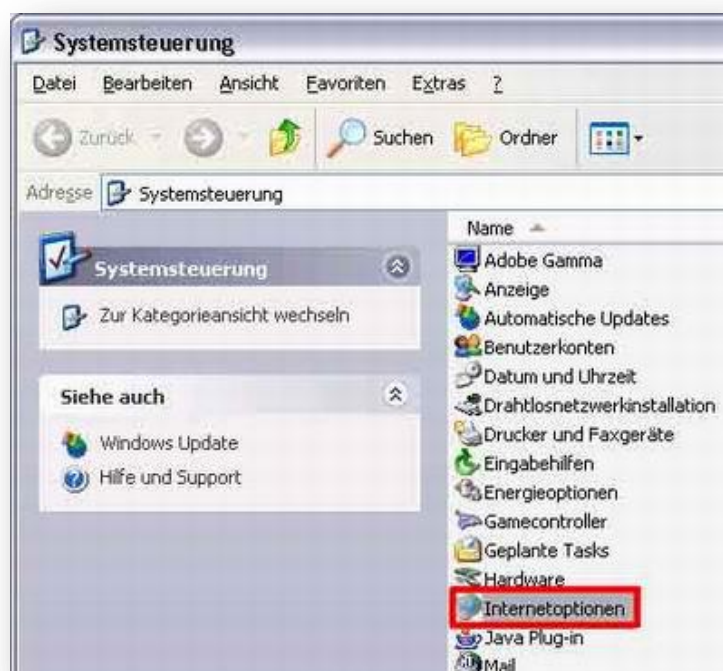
Systemsteuerung

Datei Bearbeiten Ansicht Favoriten Extras ?

Zurück Suchen Ordner

Adresse Systemsteuerung

Systemsteuerung

Zur Kategorieansicht wechseln

Siehe auch

Windows Update
Hilfe und Support

Name

Adobe Gamma
Anzeige
Automatische Updates
Benutzerkonten
Datum und Uhrzeit
Drahtlosnetzwerkinstallation
Drucker und Faxgeräte
Eingabehilfen
Energieoptionen
Gamecontroller
Geplante Tasks
Hardware
Internetoptionen
Java Plug-in
Mail